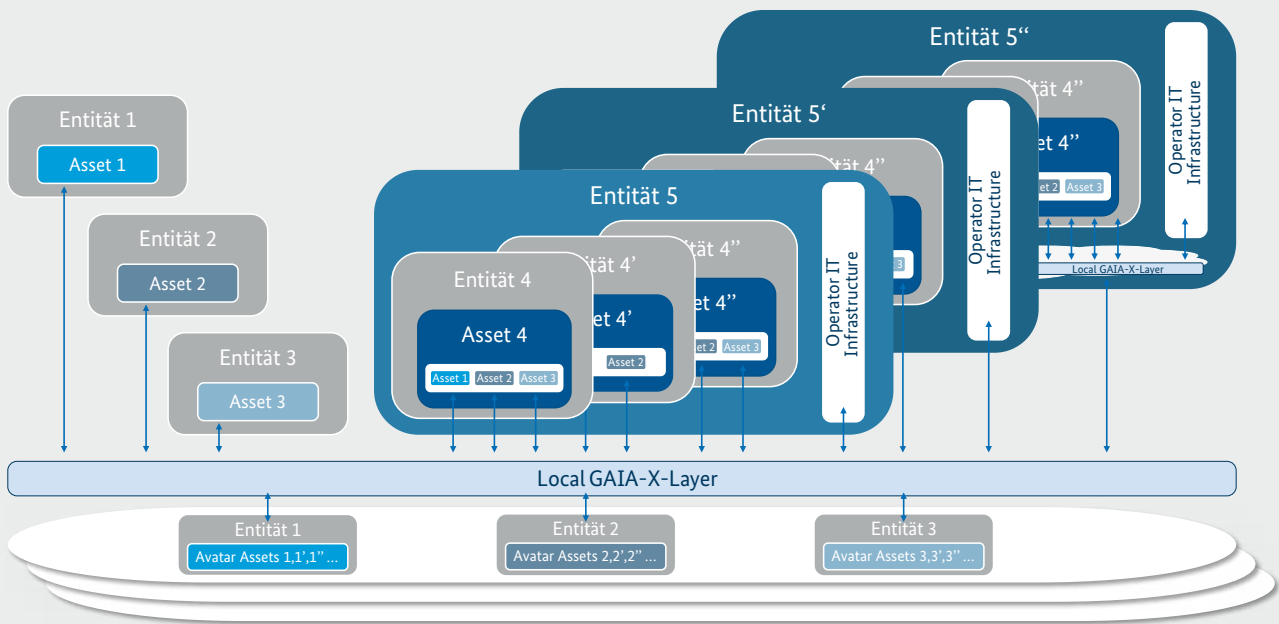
Entität 1

Asset 1

Entität 2

Asset 2

Entität 3

Asset 3

Entität 5“

Entität 4’’

et 4’’

Asset 2 Asset 3

Operator IT Infrastructure

Local GAIA-X-Layer

Entität 5‘

Entität 4’’

Operator IT Infrastructure

Entität 5

Entität 4

Asset 4

Asset 1 Asset 2 Asset 3

ität 4’

et 4’

Asset 2

ität 4’’

et 4’’

Asset 2 Asset 3

Operator IT Infrastructure

Local GAIA-X-Layer

Entität 1

Avatar Assets 1,1’,1’’ ...

Entität 2

Avatar Assets 2,2’,2’’ ...

Entität 3

Avatar Assets 3,3’,3’’ ...